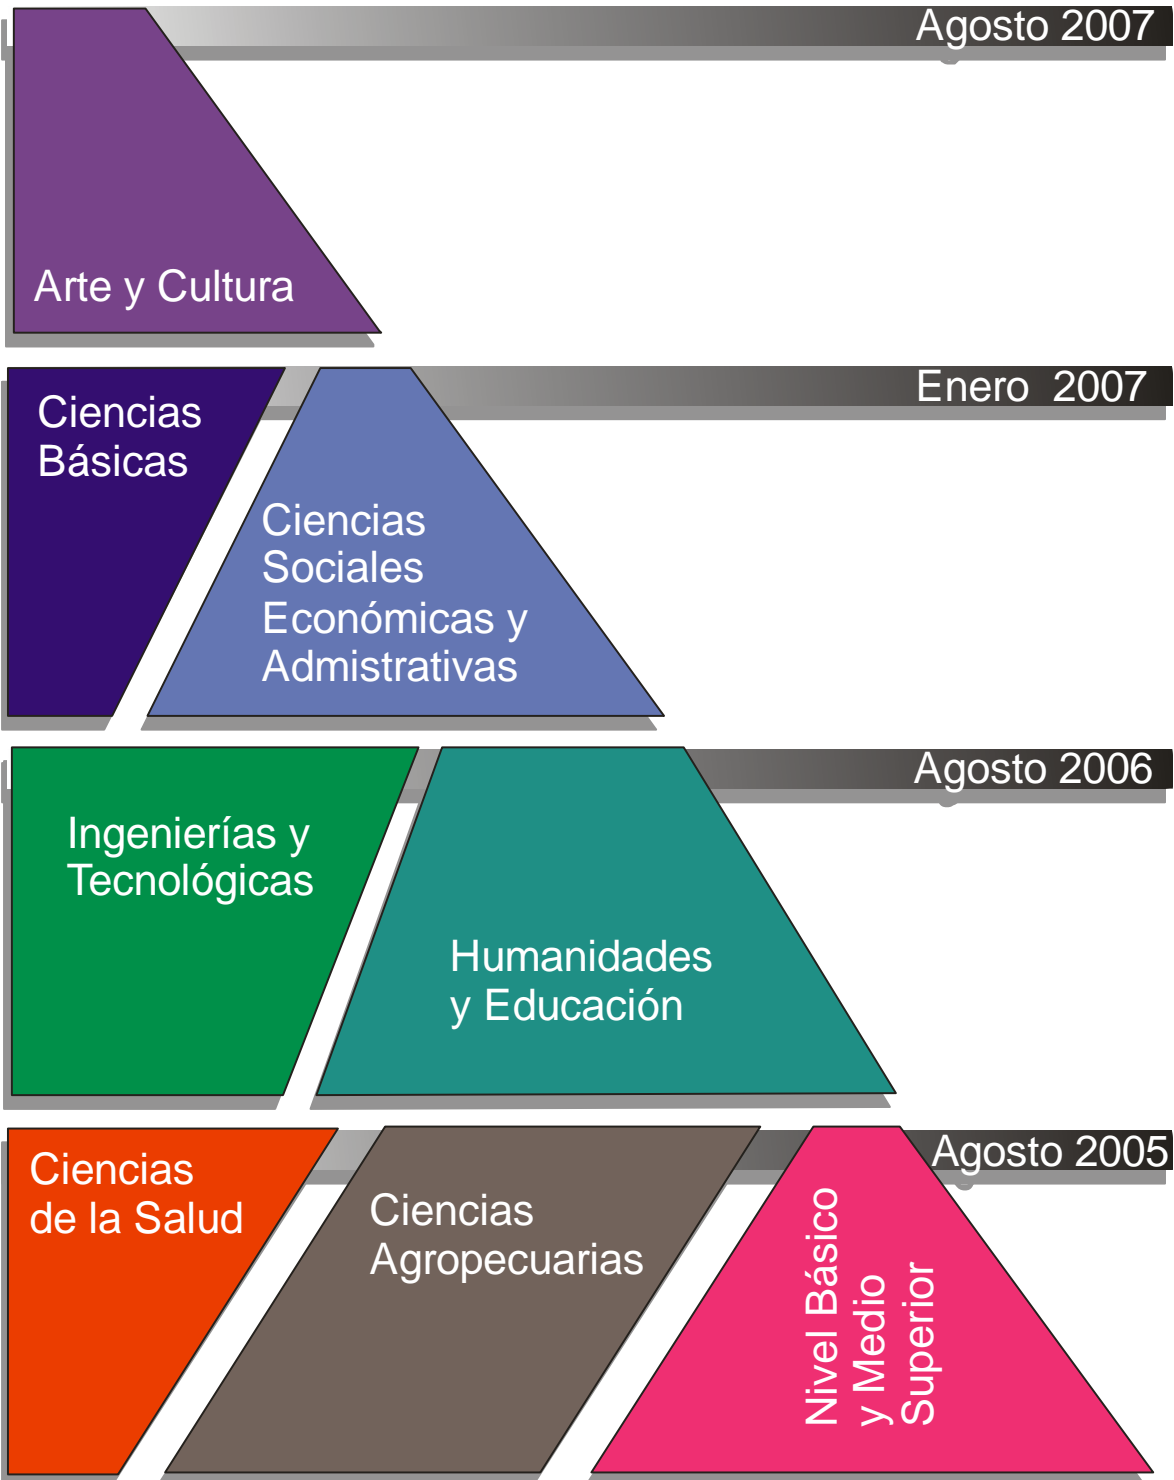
Agosto 2007

Arte y Cultura

Enero 2007

Ciencias Básicas

Ciencias Sociales Económicas y Admistrativas

Agosto 2006

Ingenierías y Tecnológicas

Humanidades y Educación

Agosto 2005

Ciencias de la Salud

Ciencias Agropecuarias

Nivel Básico y Medio Superior